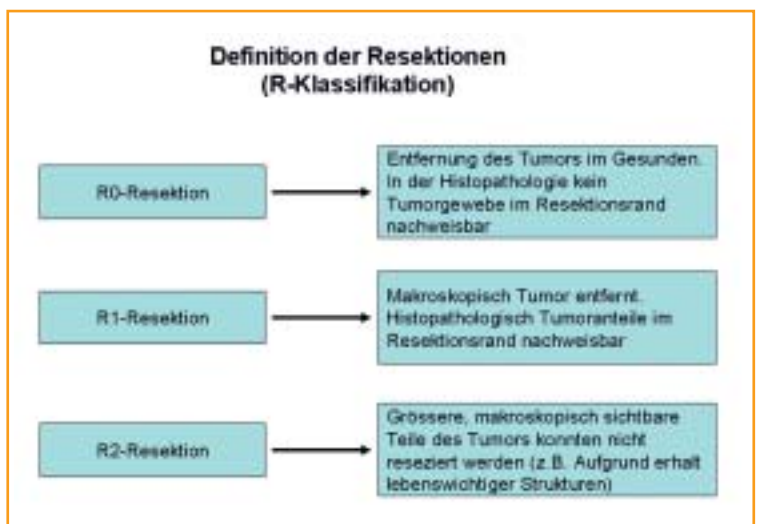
Definition der Resektionen
(R-Klassifikation)

R0-Resektion

Entfernung des Tumors im Gesunden. In der Histopathologie kein Tumorgewebe im Resektionsrand nachweisbar

R1-Resektion

Makroskopisch Tumor entfernt. Histopathologisch Tumoranteile im Resektionsrand nachweisbar

R2-Resektion

Grössere, makroskopisch sichtbare Teile des Tumors konnten nicht reseziert werden (z.B. Aufgrund erhalt lebenswichtiger Strukturen)